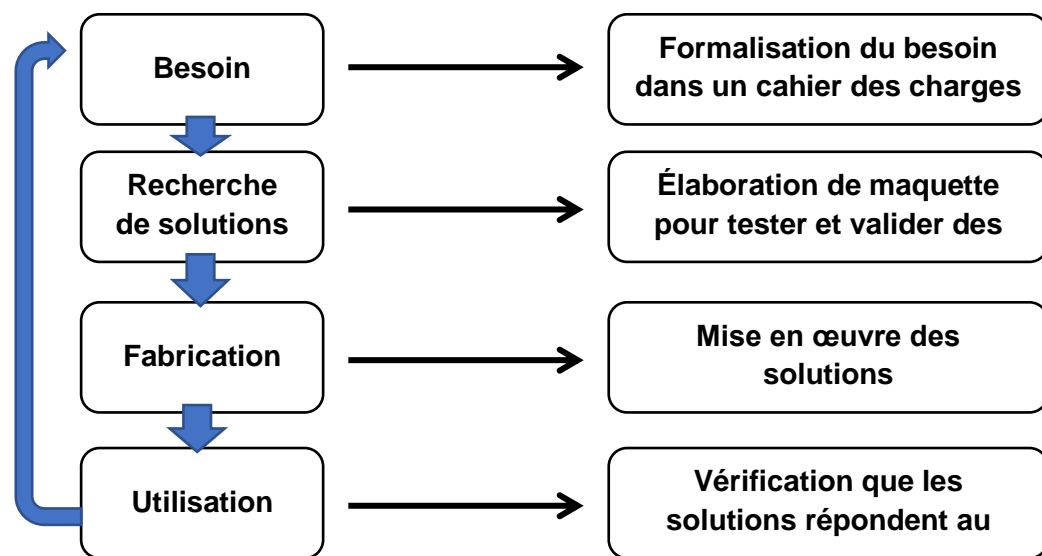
Besoin

Formalisation du besoin dans un cahier des charges

Recherche de solutions

Élaboration de maquette pour tester et valider des

Fabrication

Mise en œuvre des solutions

Utilisation

Vérification que les solutions répondent au